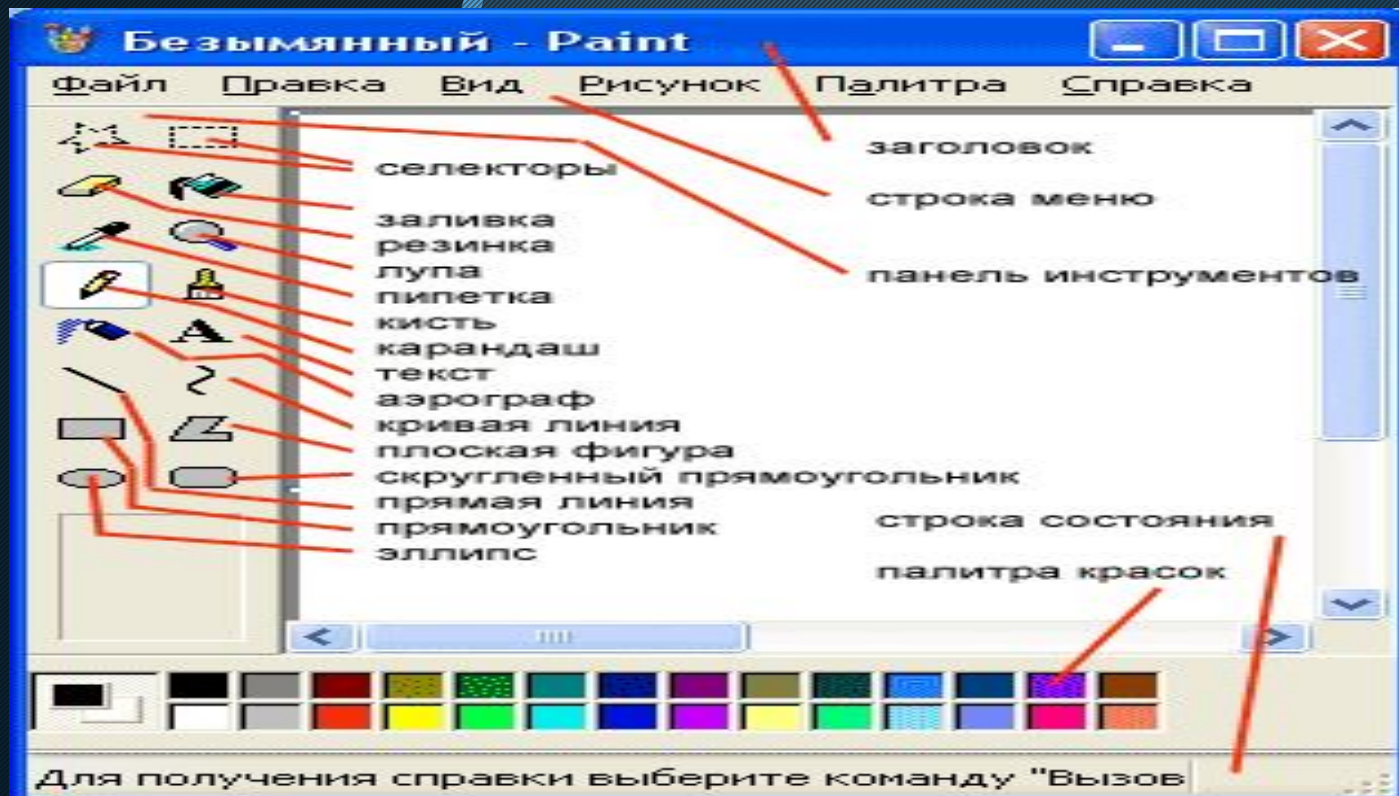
Безымянный - Paint

Файл Правка Вид Рисунок Палитра Справка

селекторы
заливка
резинка
лупа
пипетка
кисть
карандаш
текст
аэрограф
кривая линия
плоская фигура
скругленный прямоугольник
прямая линия
прямоугольник
эллипс

заголовок
строка меню
панель инструментов
строка состояния
палитра красок

A

Для получения справки выберите команду "Вызов